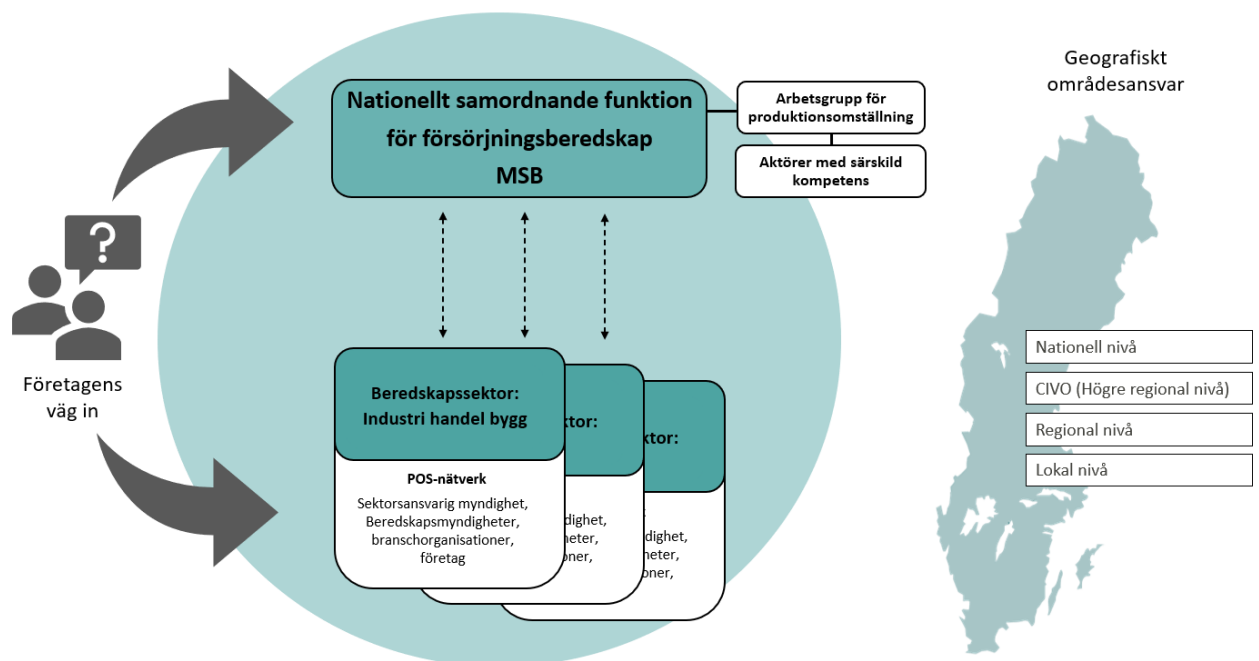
Nationellt samordnande funktion för försörjningsberedskap MSB

Arbetsgrupp för produktionsomställning

Aktörer med särskild kompetens

Geografiskt områdesansvar

Företagens väg in

Beredskapssektor: Industri handel bygg

ktor:

ktor:

POS-nätverk

Sektorsansvarig myndighet, Beredskapsmyndigheter, branschorganisationer, företag

dighet,
heter,
oner,

dighet,
heter,
oner,

Nationell nivå

CIVO (Högre regional nivå)

Regional nivå

Lokal nivå